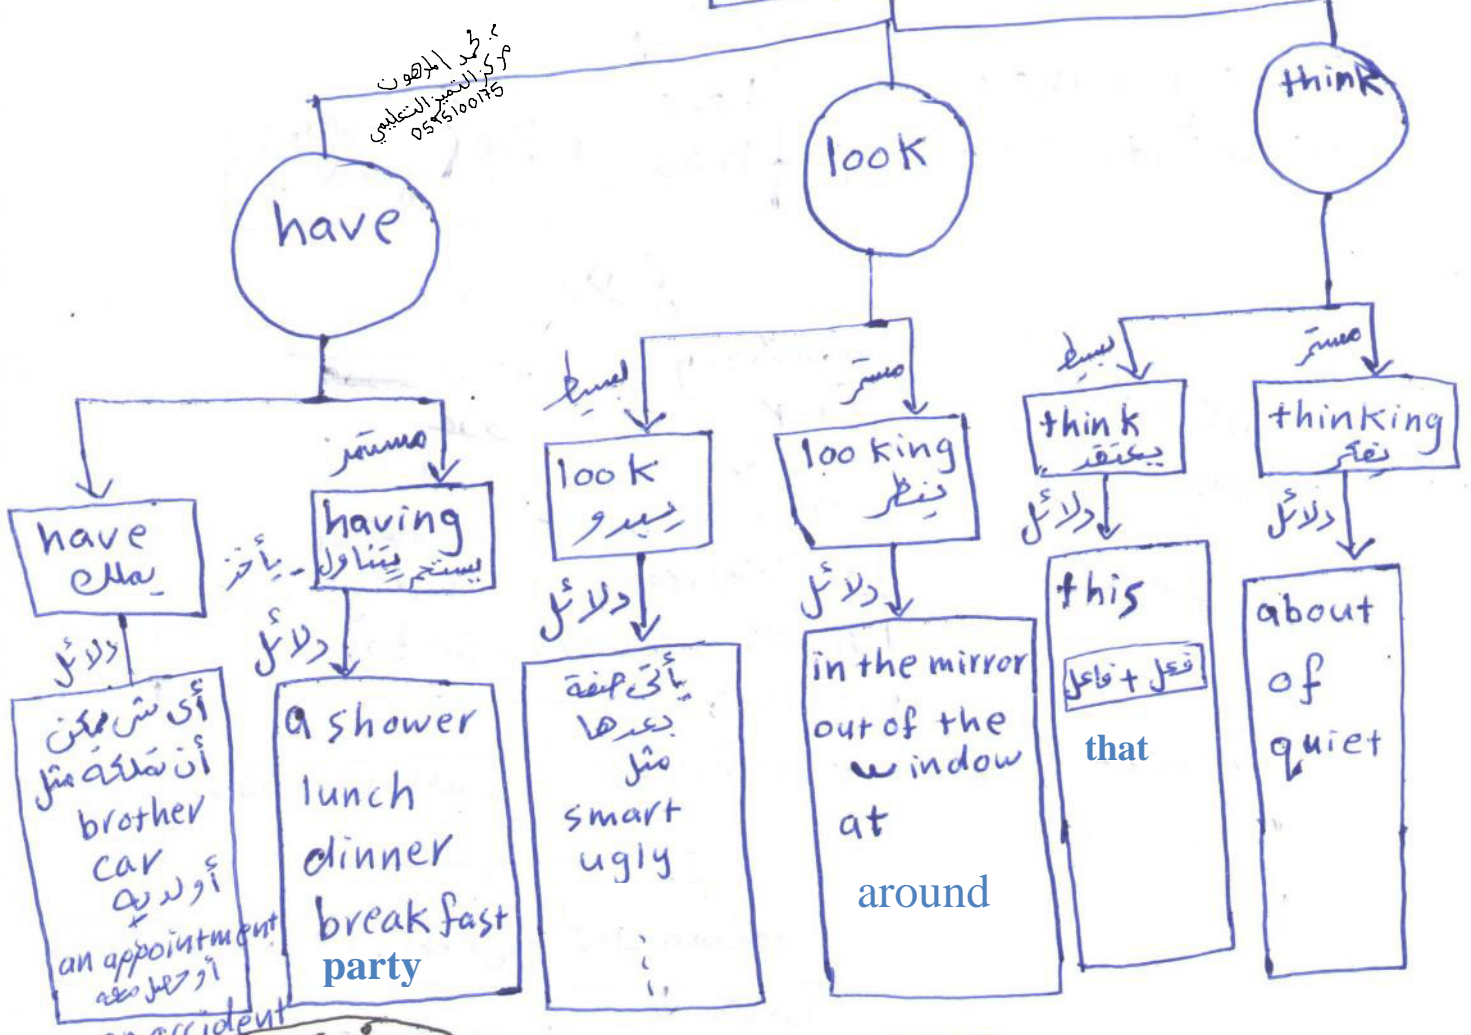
م. محمد المرهون
مركز التميز التعليمي
0545100175

have

look

think

مستمر
having
يستحم يتناول - يأخذ
دلائل
a shower
lunch
dinner
breakfast
party

have
يملك
دلائل
أي شيء ممكن أن تملكه مثل
brother
car
أو لديه
an appointment
أو حصل معه
an accident

بسيط
look
يبدو
دلائل
يأتي صفة بعدها مثل
smart
ugly

مستمر
looking
ينظر
دلائل
in the mirror
out of the window
at
around

بسيط
think
يعتقد
دلائل
this
فعل + فاعل
that

مستمر
thinking
يفكر
دلائل
about
of
quiet